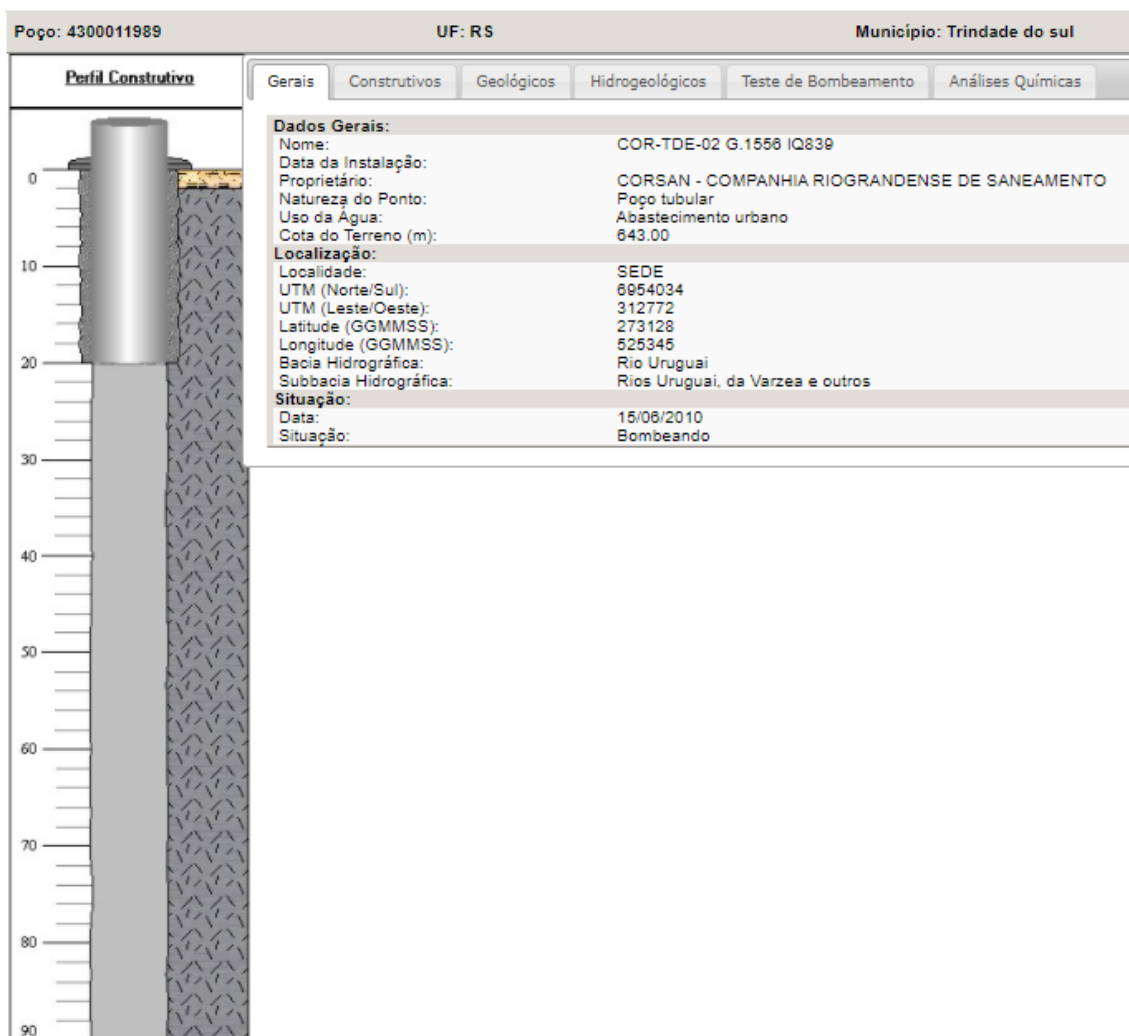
Poço: 4300011989 UF: RS Município: Trindade do sul

Perfil Construtivo

Gerais | Construtivos | Geológicos | Hidrogeológicos | Teste de Bombeamento | Análises Químicas

| | |
|---|---|
| **Dados Gerais:** | |
| Nome: | COR-TDE-02 G.1556 IQ839 |
| Data da Instalação: | |
| Proprietário: | CORSAN - COMPANHIA RIOGRANDENSE DE SANEAMENTO |
| Natureza do Ponto: | Poço tubular |
| Uso da Água: | Abastecimento urbano |
| Cota do Terreno (m): | 643.00 |
| **Localização:** | |
| Localidade: | SEDE |
| UTM (Norte/Sul): | 6954034 |
| UTM (Leste/Oeste): | 312772 |
| Latitude (GGMMSS): | 273128 |
| Longitude (GGMMSS): | 525345 |
| Bacia Hidrográfica: | Rio Uruguai |
| Subbacia Hidrográfica: | Rios Uruguai, da Varzea e outros |
| **Situação:** | |
| Data: | 15/06/2010 |
| Situação: | Bombeando |

0
10
20
30
40
50
60
70
80
90